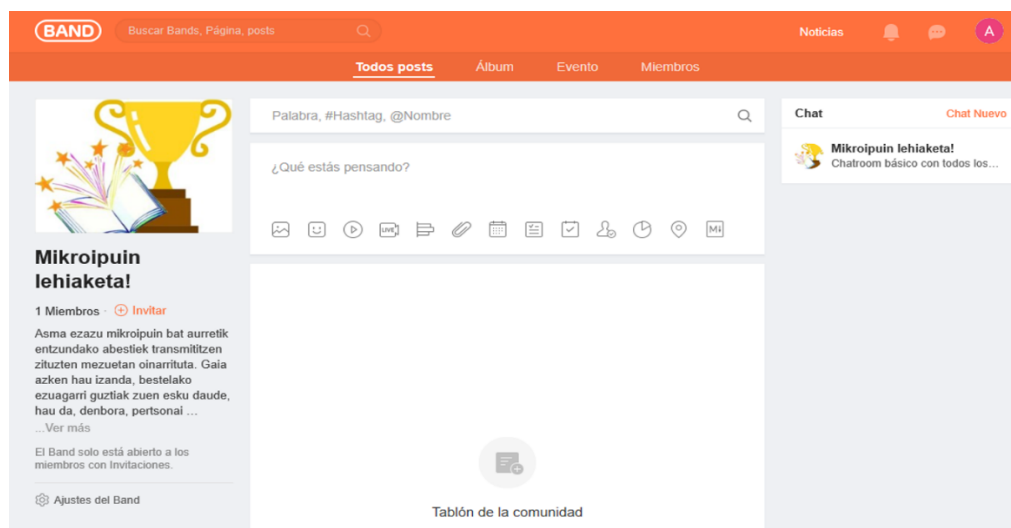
BAND
Buscar Bands, Página, posts
Noticias
A

Todos posts
Álbum
Evento
Miembros

Mikroipuin lehiaketa!

1 Miembros · Invitar

Asma ezazu mikroipuin bat aurretik entzundako abestiek transmititzen zituzten mezuetan oinarrituta. Gaia azken hau izanda, bestelako ezuagarri guztiak zuen esku daude, hau da, denbora, pertsonai ...
...Ver más

El Band solo está abierto a los miembros con Invitaciones.

Ajustes del Band

Palabra, #Hashtag, @Nombre

¿Qué estás pensando?

LIVE

M↓

Tablón de la comunidad

Chat
Chat Nuevo

Mikroipuin lehiaketa!
Chatroom básico con todos los...